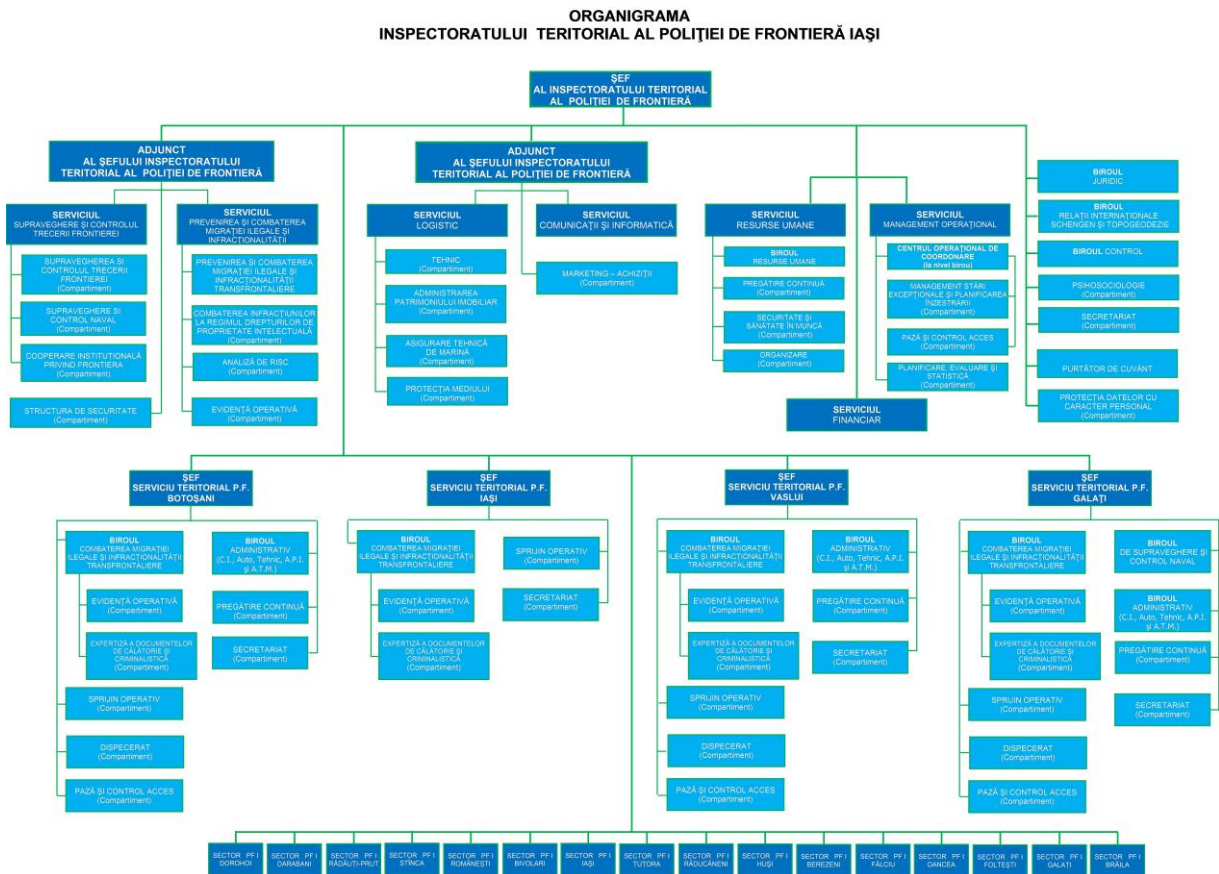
ORGANIGRAMA
INSPECTORATULUI TERITORIAL AL POLIȚIEI DE FRONTIERĂ IAȘI

ȘEF
AL INSPECTORATULUI TERITORIAL
AL POLIȚIEI DE FRONTIERĂ

ADJUNCT
AL ȘEFULUI INSPECTORATULUI
TERITORIAL AL POLIȚIEI DE FRONTIERĂ

SERVICIUL
SUPRAVEGHERE ȘI CONTROLUL TRECERII FRONTIEREI

SUPRAVEGHEREA ȘI CONTROLUL TRECERII FRONTIEREI
(Compartiment)

SUPRAVEGHERE ȘI CONTROL NAVAL
(Compartiment)

COOPERARE INSTITUȚIONALĂ PRIVIND FRONTIERA
(Compartiment)

STRUCTURA DE SECURITATE
(Compartiment)

SERVICIUL
PREVENIREA ȘI COMBATEREA MIGRAȚIEI ILEGALE ȘI INFRACȚIONALITĂȚII

PREVENIREA ȘI COMBATEREA MIGRAȚIEI ILEGALE ȘI INFRACȚIONALITĂȚII TRANSFRONTALIERE

COMBATEREA INFRACȚIUNILOR LA REGIMUL DREPTURILOR DE PROPRIETATE INTELECTUALĂ
(Compartiment)

ANALIZĂ DE RISC
(Compartiment)

EVIDENȚĂ OPERATIVĂ
(Compartiment)

ADJUNCT
AL ȘEFULUI INSPECTORATULUI
TERITORIAL AL POLIȚIEI DE FRONTIERĂ

SERVICIUL
LOGISTIC

TEHNIC
(Compartiment)

ADMINISTRAREA PATRIMONIULUI IMOBILIAR
(Compartiment)

ASIGURARE TEHNICĂ DE MARINĂ
(Compartiment)

PROTECȚIA MEDIULUI
(Compartiment)

SERVICIUL
COMUNICAȚII ȘI INFORMATICĂ

MARKETING – ACHIZIȚII
(Compartiment)

SERVICIUL
RESURSE UMANE

BIROUL
RESURSE UMANE

PREGĂTIRE CONTINUĂ
(Compartiment)

SECURITATE ȘI SĂNĂTATE ÎN MUNCĂ
(Compartiment)

ORGANIZARE
(Compartiment)

SERVICIUL
MANAGEMENT OPERAȚIONAL

CENTRUL OPERAȚIONAL DE COORDONARE
(la nivel birou)

MANAGEMENT STĂRI EXCEPȚIONALE ȘI PLANIFICAREA ÎNZESTRĂRII
(Compartiment)

PAZĂ ȘI CONTROL ACCES
(Compartiment)

PLANIFICARE, EVALUARE ȘI STATISTICĂ
(Compartiment)

SERVICIUL
FINANCIAR

BIROUL
JURIDIC

BIROUL
RELAȚII INTERNAȚIONALE SCHENGEN ȘI TOPOGEODEZIE

BIROUL CONTROL

PSIHOSOCIOLOGIE
(Compartiment)

SECRETARIAT
(Compartiment)

PURTĂTOR DE CUVÂNT

PROTECȚIA DATELOR CU CARACTER PERSONAL
(Compartiment)

ȘEF
SERVICIU TERITORIAL P.F.
BOTOȘANI

BIROUL
COMBATEREA MIGRAȚIEI ILEGALE ȘI INFRACȚIONALITĂȚII TRANSFRONTALIERE

EVIDENȚĂ OPERATIVĂ
(Compartiment)

EXPERTIZĂ A DOCUMENTELOR DE CĂLĂTORIE ȘI CRIMINALISTICĂ
(Compartiment)

SPRIJIN OPERATIV
(Compartiment)

DISPECERAT
(Compartiment)

PAZĂ ȘI CONTROL ACCES
(Compartiment)

BIROUL
ADMINISTRATIV
(C.I., Auto, Tehnic, A.P.I. și A.T.M.)

PREGĂTIRE CONTINUĂ
(Compartiment)

SECRETARIAT
(Compartiment)

ȘEF
SERVICIU TERITORIAL P.F.
IAȘI

BIROUL
COMBATEREA MIGRAȚIEI ILEGALE ȘI INFRACȚIONALITĂȚII TRANSFRONTALIERE

EVIDENȚĂ OPERATIVĂ
(Compartiment)

EXPERTIZĂ A DOCUMENTELOR DE CĂLĂTORIE ȘI CRIMINALISTICĂ
(Compartiment)

SPRIJIN OPERATIV
(Compartiment)

SECRETARIAT
(Compartiment)

ȘEF
SERVICIU TERITORIAL P.F.
VASLUI

BIROUL
COMBATEREA MIGRAȚIEI ILEGALE ȘI INFRACȚIONALITĂȚII TRANSFRONTALIERE

EVIDENȚĂ OPERATIVĂ
(Compartiment)

EXPERTIZĂ A DOCUMENTELOR DE CĂLĂTORIE ȘI CRIMINALISTICĂ
(Compartiment)

SPRIJIN OPERATIV
(Compartiment)

DISPECERAT
(Compartiment)

PAZĂ ȘI CONTROL ACCES
(Compartiment)

BIROUL
ADMINISTRATIV
(C.I., Auto, Tehnic, A.P.I. și A.T.M.)

PREGĂTIRE CONTINUĂ
(Compartiment)

SECRETARIAT
(Compartiment)

ȘEF
SERVICIU TERITORIAL P.F.
GALAȚI

BIROUL
COMBATEREA MIGRAȚIEI ILEGALE ȘI INFRACȚIONALITĂȚII TRANSFRONTALIERE

EVIDENȚĂ OPERATIVĂ
(Compartiment)

EXPERTIZĂ A DOCUMENTELOR DE CĂLĂTORIE ȘI CRIMINALISTICĂ
(Compartiment)

SPRIJIN OPERATIV
(Compartiment)

DISPECERAT
(Compartiment)

PAZĂ ȘI CONTROL ACCES
(Compartiment)

BIROUL
DE SUPRAVEGHERE ȘI CONTROL NAVAL

BIROUL
ADMINISTRATIV
(C.I., Auto, Tehnic, A.P.I. și A.T.M.)

PREGĂTIRE CONTINUĂ
(Compartiment)

SECRETARIAT
(Compartiment)

SECTOR PF I DOROHOI | SECTOR PF I DARABANI | SECTOR PF I RĂDĂUȚI-PRUT | SECTOR PF I STÎNCA | SECTOR PF I ROMÂNEȘTI | SECTOR PF I BIVOLARI | SECTOR PF I IAȘI | SECTOR PF I ȚUȚORA | SECTOR PF I RĂDUCĂNENI | SECTOR PF I HUȘI | SECTOR PF I BEREZENI | SECTOR PF I FĂLCIU | SECTOR PF I OANCEA | SECTOR PF I FOLTEȘTI | SECTOR PF I GALAȚI | SECTOR PF I BRĂILA